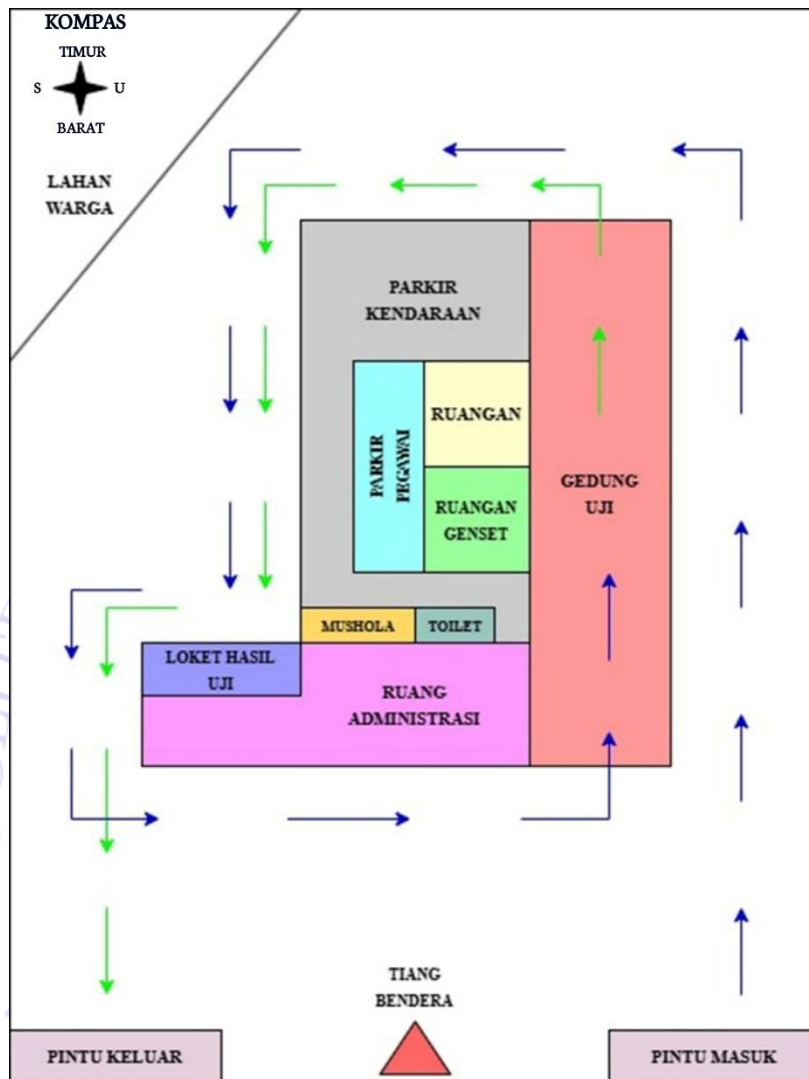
KOMPAS
TIMUR
S
U
BARAT

LAHAN WARGA

PARKIR KENDARAAN

PARKIR PEGAWAI

RUANGAN

RUANGAN GENSET

GEDUNG UJI

MUSHOLA

TOILET

LOKET HASIL UJI

RUANG ADMINISTRASI

TIANG BENDERA

PINTU KELUAR

PINTU MASUK